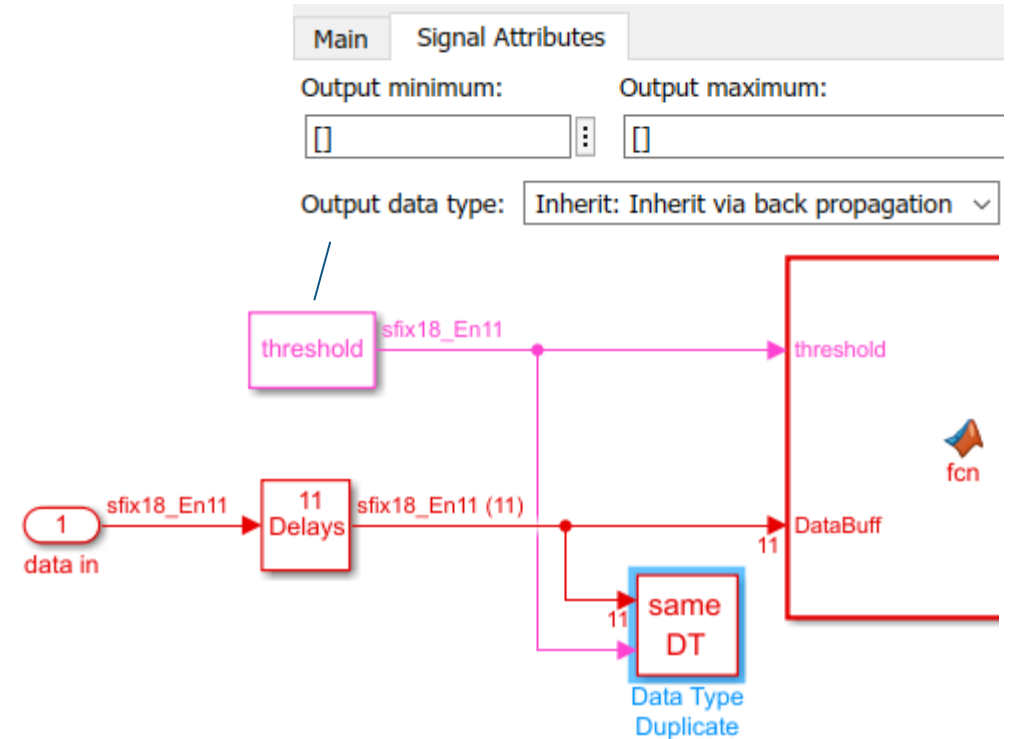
Main Signal Attributes

Output minimum:
[]

Output maximum:
[]

Output data type: Inherit: Inherit via back propagation

threshold
sfix18_En11
threshold

fcn

1
data in
sfix18_En11
11 Delays
sfix18_En11 (11)
DataBuff
11

11
same DT
Data Type Duplicate